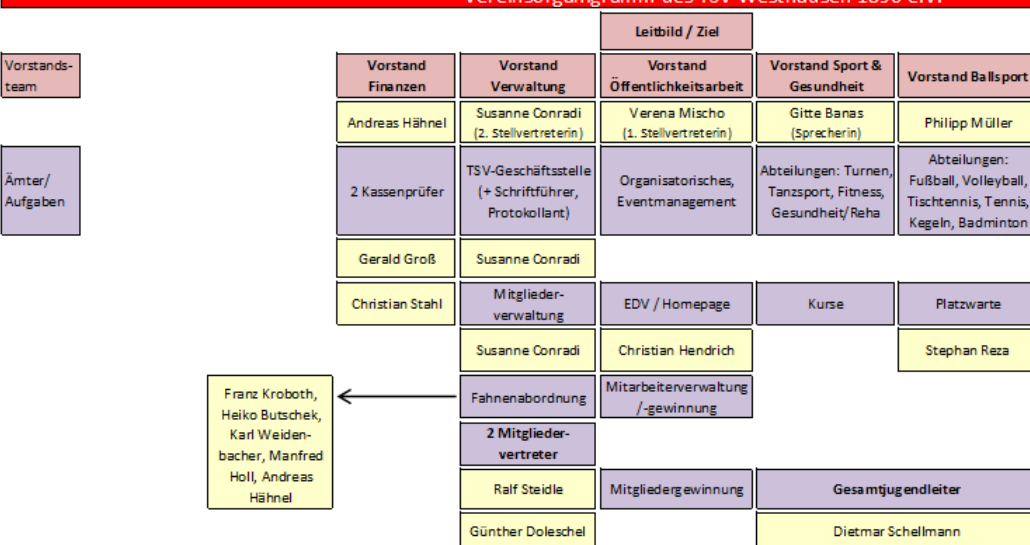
Vereinsorganigramm des TSV Westhausen 1896 e.V.

Leitbild / Ziel

| Vorstandsteam | Vorstand Finanzen | Vorstand Verwaltung | Vorstand Öffentlichkeitsarbeit | Vorstand Sport & Gesundheit | Vorstand Ballsport |
|---|---|---|---|---|---|
| | Andreas Hähnel | Susanne Conradi (2. Stellvertreterin) | Verena Mischo (1. Stellvertreterin) | Gitte Banas (Sprecherin) | Philipp Müller |
| Ämter/ Aufgaben | 2 Kassenprüfer | TSV-Geschäftsstelle (+ Schriftführer, Protokollant) | Organisatorisches, Eventmanagement | Abteilungen: Turnen, Tanzsport, Fitness, Gesundheit/Reha | Abteilungen: Fußball, Volleyball, Tischtennis, Tennis, Kegeln, Badminton |
| | Gerald Groß | Susanne Conradi | | | |
| | Christian Stahl | Mitgliederverwaltung | EDV / Homepage | Kurse | Platzwarte |
| | | Susanne Conradi | Christian Hendrich | | Stephan Reza |
| | | Fahnenabordnung | Mitarbeiterverwaltung /-gewinnung | | |
| | | 2 Mitgliedervertreter | | | |
| | | Ralf Steidle | Mitgliedergewinnung | Gesamtjugendleiter | |
| | | Günther Doleschel | | Dietmar Schellmann | |

Franz Kroboth, Heiko Butschek, Karl Weidenbacher, Manfred Holl, Andreas Hähnel